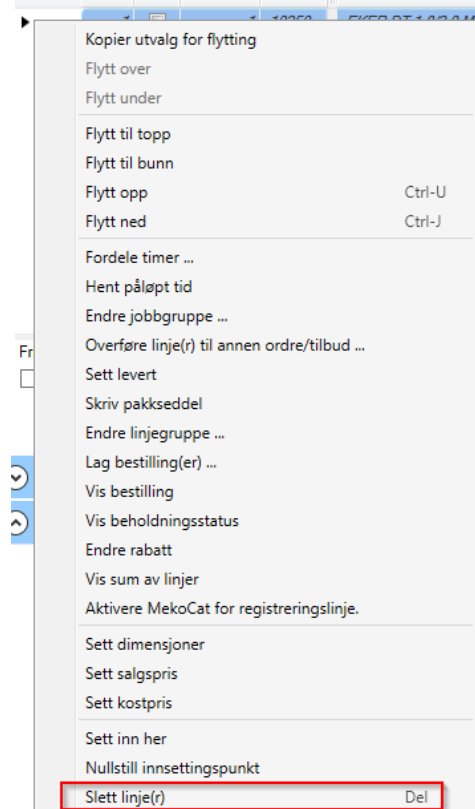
Kopier utvalg for flytting
Flytt over
Flytt under

Flytt til topp
Flytt til bunn
Flytt opp Ctrl-U
Flytt ned Ctrl-J

Fordele timer ...
Hent påløpt tid
Endre jobbgruppe ...
Overføre linje(r) til annen ordre/tilbud ...
Sett levert
Skriv pakkseddel
Endre linjegruppe ...
Lag bestilling(er) ...
Vis bestilling
Vis beholdningsstatus
Endre rabatt
Vis sum av linjer
Aktivere MekoCat for registreringslinje.

Sett dimensjoner
Sett salgspris
Sett kostpris

Sett inn her
Nullstill innsettingspunkt
Slett linje(r) Del